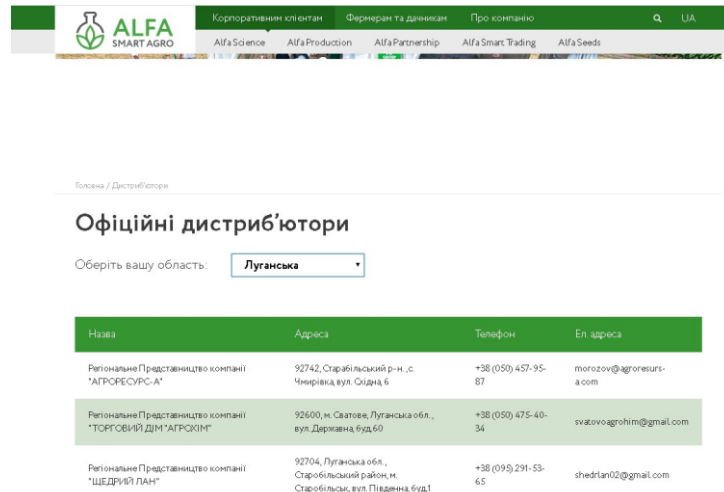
ALFA SMART AGRO

Корпоративним клієнтам | Фермерам та дачникам | Про компанію | UA

Alfa Science | Alfa Production | Alfa Partnership | Alfa Smart Trading | Alfa Seeds

Головна / Дистриб'ютори

Офіційні дистриб'ютори

Оберіть вашу область: Луганська

| Назва | Адреса | Телефон | Ел. адреса |
|---|---|---|---|
| Регіональне Представництво компанії "АГРОРЕСУРС-А" | 92742, Старабільський р-н., с. Чмирівка, вул. Східна, 6 | +38 (050) 457-95-87 | morozov@agroresurs-a.com |
| Регіональне Представництво компанії "ТОРГОВИЙ ДІМ "АГРОХІМ" | 92600, м. Сватове, Луганська обл., вул. Державна, буд.60 | +38 (050) 475-40-34 | svatovoagrohim@gmail.com |
| Регіональне Представництво компанії "ЩЕДРИЙ ЛАН" | 92704, Луганська обл., Старобільський район, м. Старобільськ, вул. Південна, буд.1 | +38 (095) 291-53-65 | shedrlan02@gmail.com |